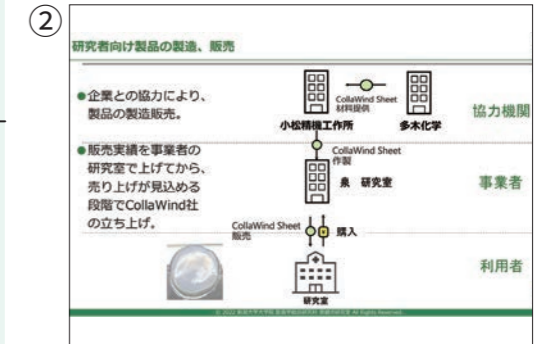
②

研究者向け製品の製造、販売

●企業との協力により、製品の製造販売。

●販売実績を事業者の研究室で上げてから、売り上げが見込める段階でCollaWind社の立ち上げ。

CollaWind Sheet 材料提供

小松精機工作所

多木化学

協力機関

CollaWind Sheet 作製

泉　研究室

事業者

CollaWind Sheet 販売

購入

研究室

利用者

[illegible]